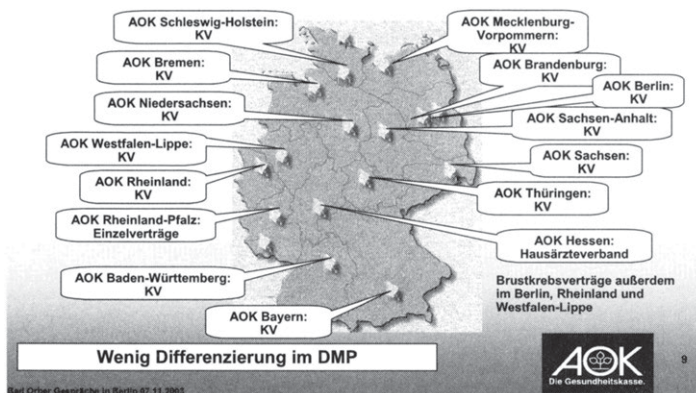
AOK Schleswig-Holstein: KV

AOK Mecklenburg-Vorpommern: KV

AOK Bremen: KV

AOK Brandenburg: KV

AOK Berlin: KV

AOK Niedersachsen: KV

AOK Sachsen-Anhalt: KV

AOK Westfalen-Lippe: KV

AOK Sachsen: KV

AOK Rheinland: KV

AOK Thüringen: KV

AOK Rheinland-Pfalz: Einzelverträge

AOK Hessen: Hausärzteverband

AOK Baden-Württemberg: KV

Brustkrebsverträge außerdem im Berlin, Rheinland und Westfalen-Lippe

AOK Bayern: KV

Wenig Differenzierung im DMP

AOK
Die Gesundheitskasse.

9

Bad Orber Gespräche in Berlin 07.11.2003